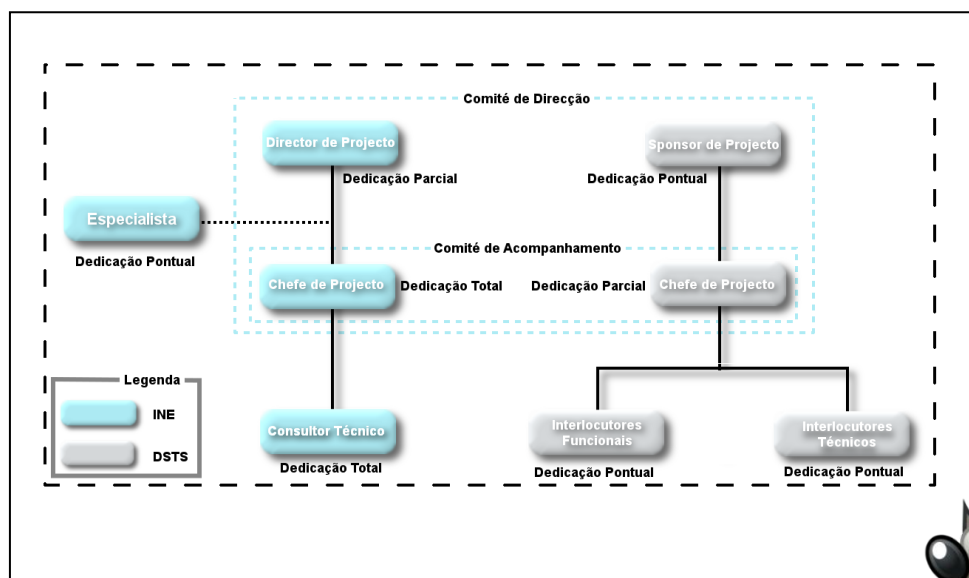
Comité de Direcção

Director de Projecto

Dedicação Parcial

Sponsor de Projecto

Dedicação Pontual

Especialista

Dedicação Pontual

Comité de Acompanhamento

Chefe de Projecto

Dedicação Total

Dedicação Parcial

Chefe de Projecto

Legenda

INE

DSTS

Consultor Técnico

Dedicação Total

Interlocutores Funcionais

Dedicação Pontual

Interlocutores Técnicos

Dedicação Pontual